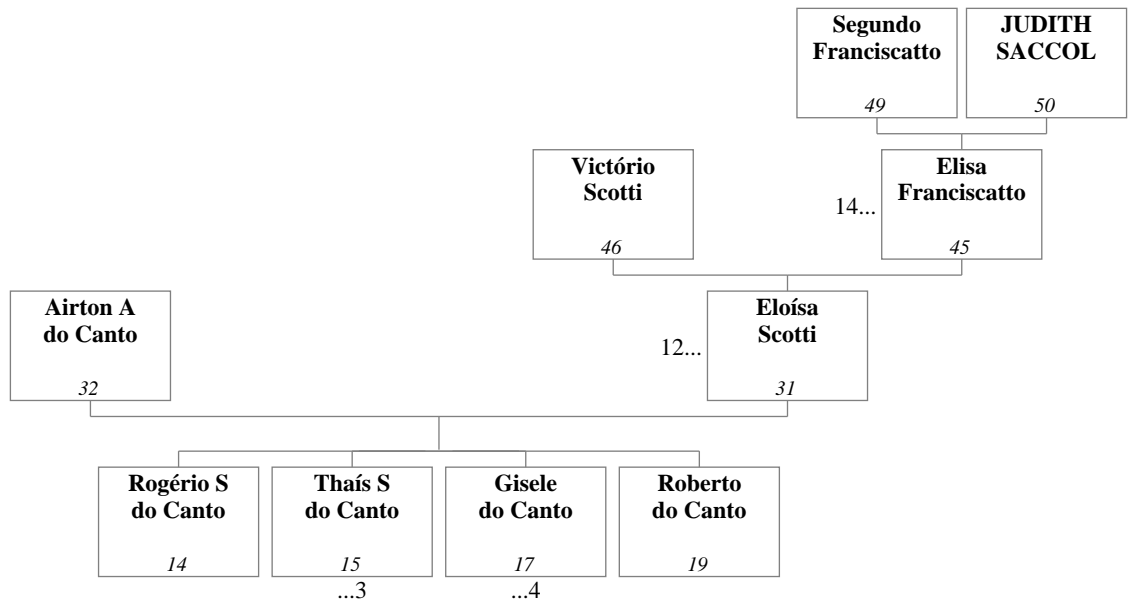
Segundo Franciscatto
49

JUDITH SACCOL
50

Victório Scotti
46

14...
Elisa Franciscatto
45

Airton A do Canto
32

12...
Eloísa Scotti
31

Rogério S do Canto
14

Thaís S do Canto
15
...3

Gisele do Canto
17
...4

Roberto do Canto
19